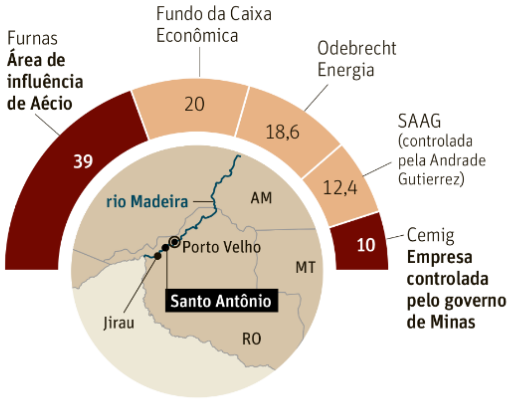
Furnas
**Área de influência de Aécio**

39

Fundo da Caixa Econômica

20

Odebrecht Energia

18,6

SAAG (controlada pela Andrade Gutierrez)

12,4

Cemig
**Empresa controlada pelo governo de Minas**

10

rio Madeira

AM

Porto Velho

MT

Santo Antônio

Jirau

RO